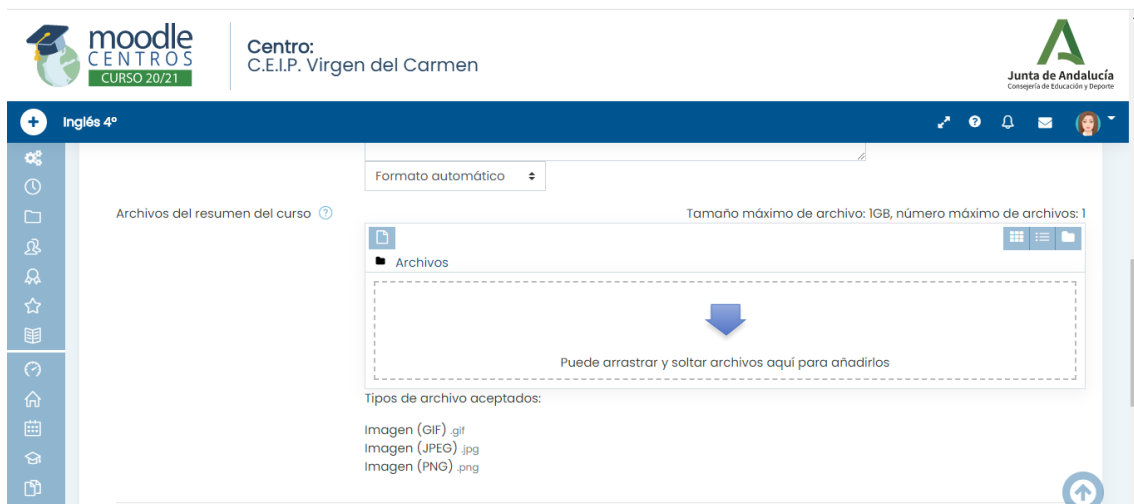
moodle CENTROS CURSO 20/21

Centro:
C.E.I.P. Virgen del Carmen

Junta de Andalucía
Consejería de Educación y Deporte

Inglés 4º

Formato automático

Archivos del resumen del curso

Tamaño máximo de archivo: 1GB, número máximo de archivos: 1

Archivos

Puede arrastrar y soltar archivos aquí para añadirlos

Tipos de archivo aceptados:

Imagen (GIF) .gif
Imagen (JPEG) .jpg
Imagen (PNG) .png